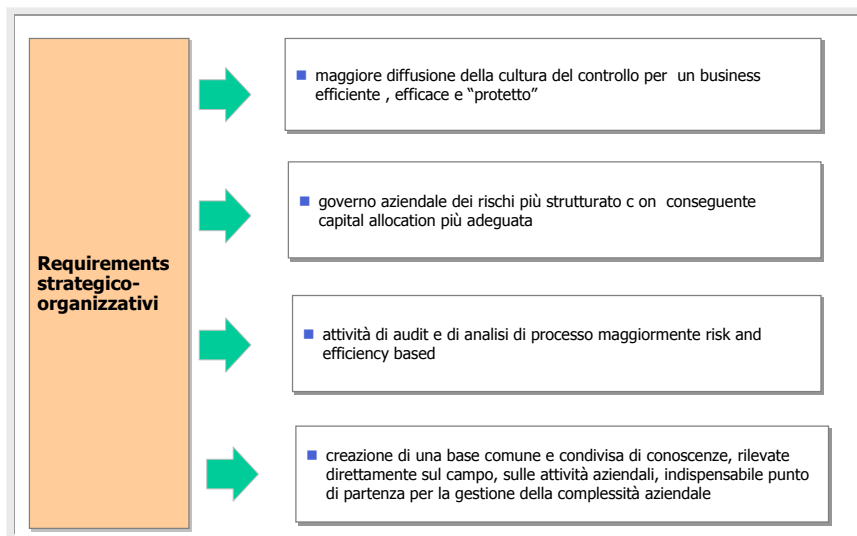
Requirements strategico-organizzativi

maggiore diffusione della cultura del controllo per un business efficiente , efficace e "protetto"

governo aziendale dei rischi più strutturato c on conseguente capital allocation più adeguata

attività di audit e di analisi di processo maggiormente risk and efficiency based

creazione di una base comune e condivisa di conoscenze, rilevate direttamente sul campo, sulle attività aziendali, indispensabile punto di partenza per la gestione della complessità aziendale